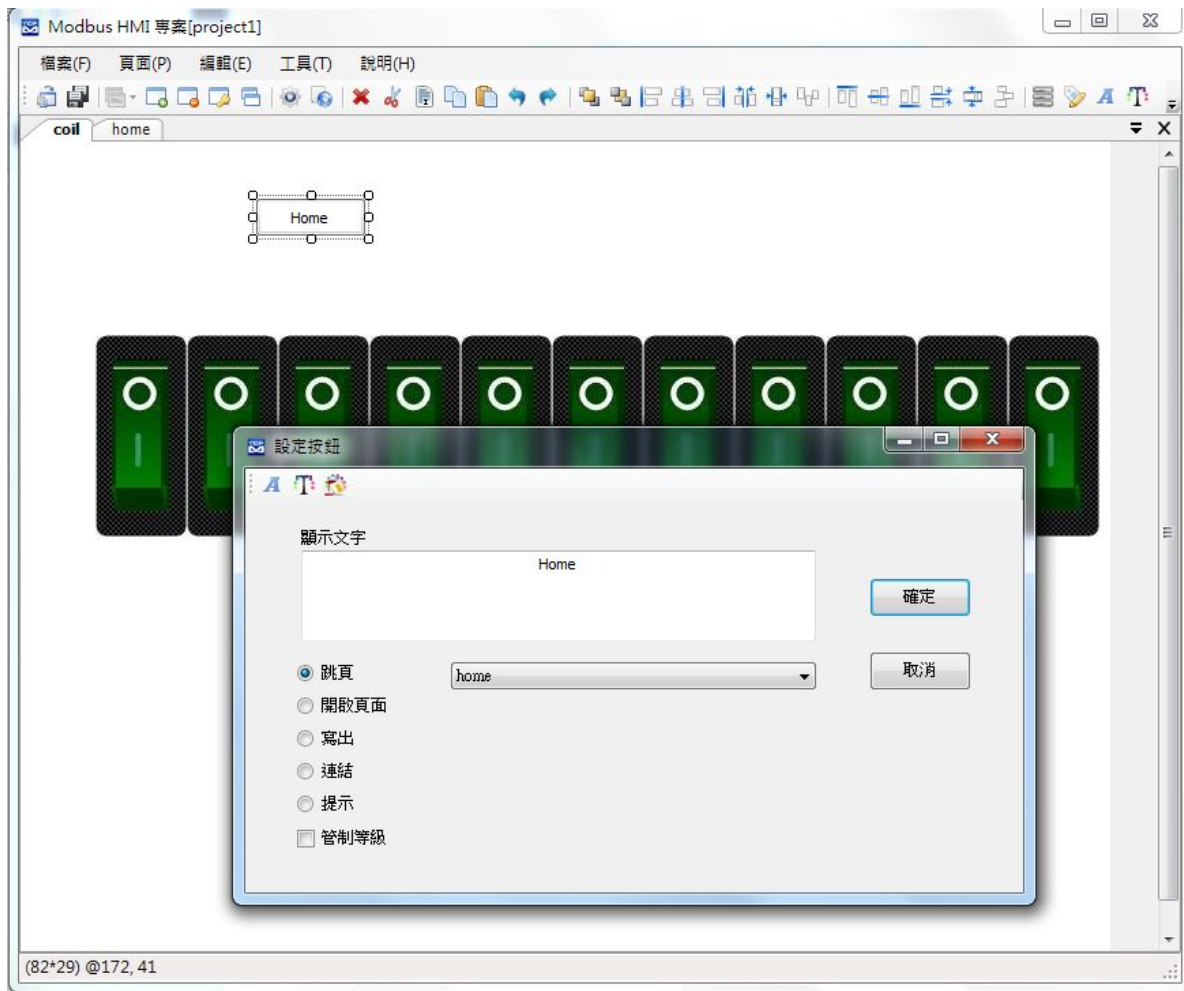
Modbus HMI 專案[project1]

檔案(F) 頁面(P) 編輯(E) 工具(T) 說明(H)

coil home

Home

O O O O O O O O O O O

設定按鈕

顯示文字

Home

確定

取消

跳頁 home

開啟頁面

寫出

連結

提示

管制等級

(82*29) @172, 41